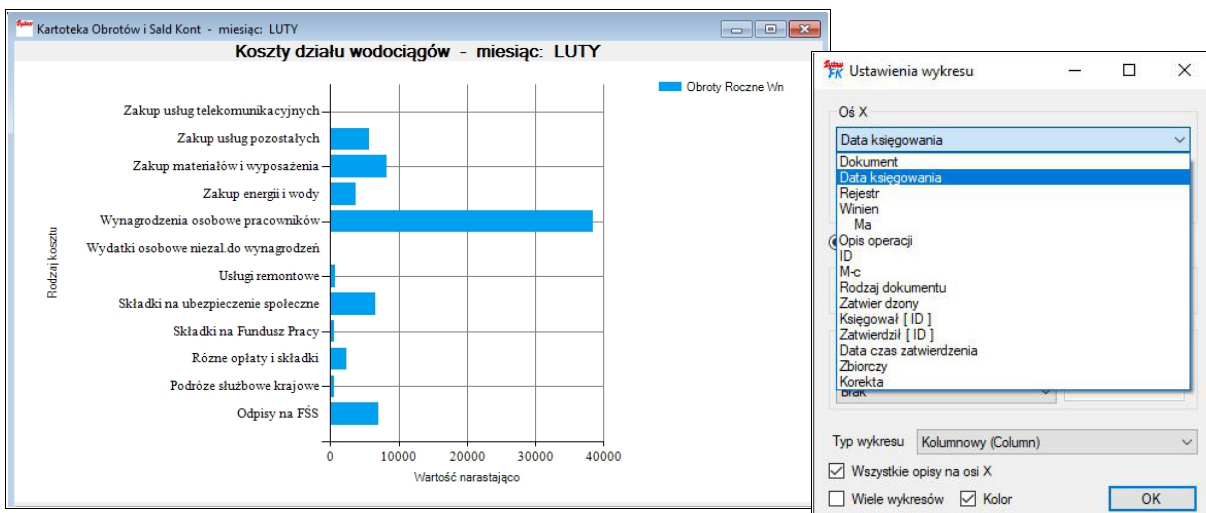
Kartoteka Obrotów i Sald Kont - miesiąc: LUTY

Koszty działu wodociągów - miesiąc: LUTY

Obroty Roczne Wn

Rodzaj kosztu

Zakup usług telekomunikacyjnych
Zakup usług pozostałych
Zakup materiałów i wyposażenia
Zakup energii i wody
Wynagrodzenia osobowe pracowników
Wydatki osobowe niezal.do wynagrodzeń
Usługi remontowe
Składki na ubezpieczenie społeczne
Składki na Fundusz Pracy
Różne opłaty i składki
Podróże służbowe krajowe
Odpisy na FŚS

0 10000 20000 30000 40000

Wartość narastająco

Ustawienia wykresu

Oś X

Data księgowania

Dokument
Data księgowania
Rejestr
Winien
Ma
Opis operacji
ID
M-c
Rodzaj dokumentu
Zatwier dzony
Księgował [ ID ]
Zatwierdził [ ID ]
Data czas zatwierdzenia
Zbiorczy
Korekta

Brak

Typ wykresu Kolumnowy (Column)

Wszystkie opisy na osi X

Wiele wykresów Kolor OK